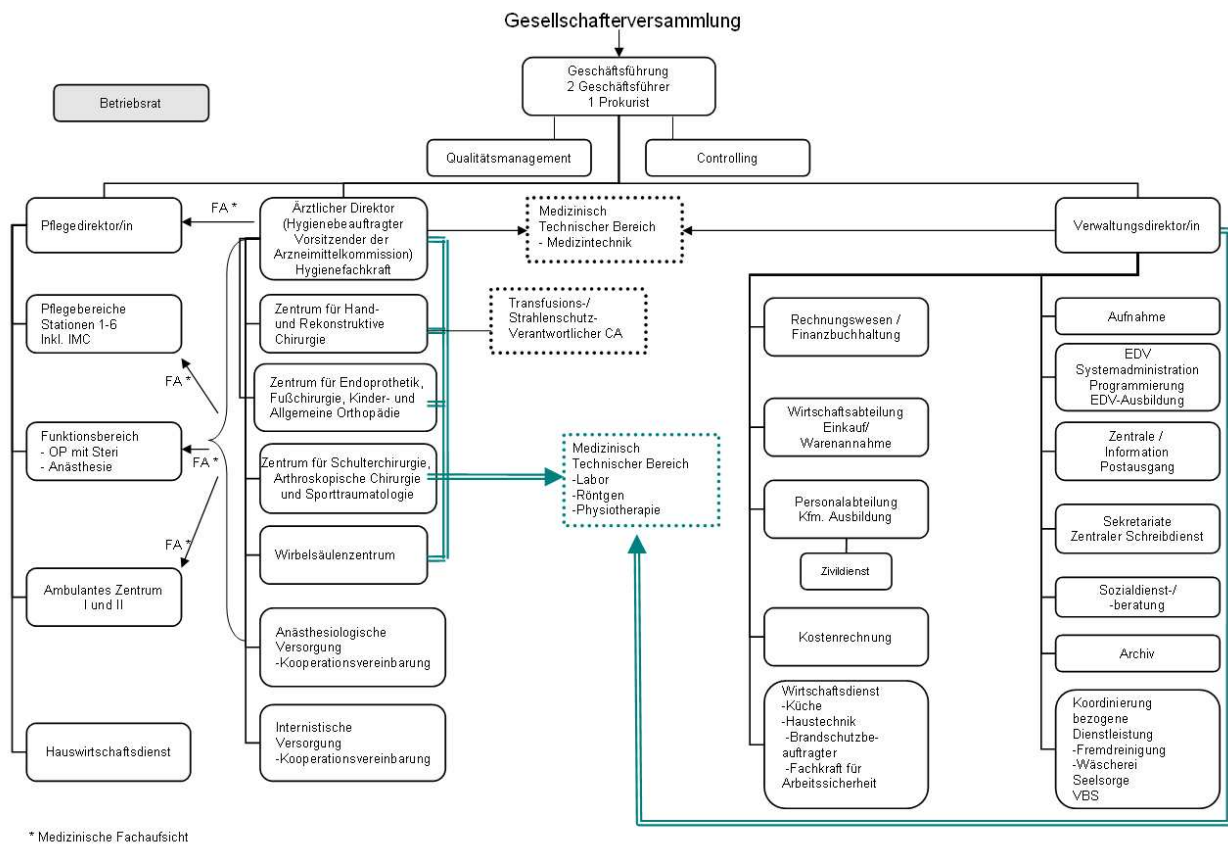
Gesellschafterversammlung

Geschäftsführung
2 Geschäftsführer
1 Prokurist

Betriebsrat

Qualitätsmanagement

Controlling

Pflegedirektor/in

FA *

Ärztlicher Direktor (Hygienebeauftragter Vorsitzender der Arzneimittelkommission) Hygienefachkraft

Medizinisch Technischer Bereich
- Medizintechnik

Verwaltungsdirektor/in

Pflegebereiche Stationen 1-6 Inkl. IMC

FA *

Funktionsbereich
- OP mit Steri
- Anästhesie

FA *

FA *

Ambulantes Zentrum I und II

Hauswirtschaftsdienst

Zentrum für Hand- und Rekonstruktive Chirurgie

Transfusions-/ Strahlenschutz- Verantwortlicher CA

Zentrum für Endoprothetik, Fußchirurgie, Kinder- und Allgemeine Orthopädie

Zentrum für Schulterchirurgie, Arthroskopische Chirurgie und Sporttraumatologie

Medizinisch Technischer Bereich
-Labor
-Röntgen
-Physiotherapie

Wirbelsäulenzentrum

Anästhesiologische Versorgung
-Kooperationsvereinbarung

Internistische Versorgung
-Kooperationsvereinbarung

Rechnungswesen / Finanzbuchhaltung

Wirtschaftsabteilung Einkauf/ Warenannahme

Personalabteilung Kfm. Ausbildung

Zivildienst

Kostenrechnung

Wirtschaftsdienst
-Küche
-Haustechnik
-Brandschutzbeauftragter
-Fachkraft für Arbeitssicherheit

Aufnahme

EDV
Systemadministration
Programmierung
EDV-Ausbildung

Zentrale / Information Postausgang

Sekretariate Zentraler Schreibdienst

Sozialdienst-/ -beratung

Archiv

Koordinierung bezogene Dienstleistung
-Fremdreinigung
-Wäscherei
Seelsorge
VBS

* Medizinische Fachaufsicht